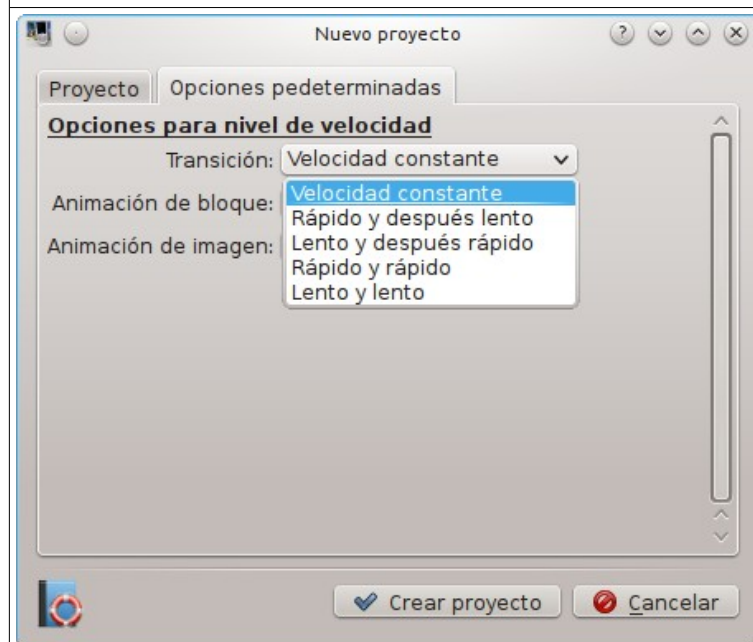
Nuevo proyecto

Proyecto
Opciones pedeterminadas

Opciones para nivel de velocidad

Transición: Velocidad constante

Animación de bloque:

Animación de imagen:

Velocidad constante
Rápido y después lento
Lento y después rápido
Rápido y rápido
Lento y lento

Crear proyecto
Cancelar